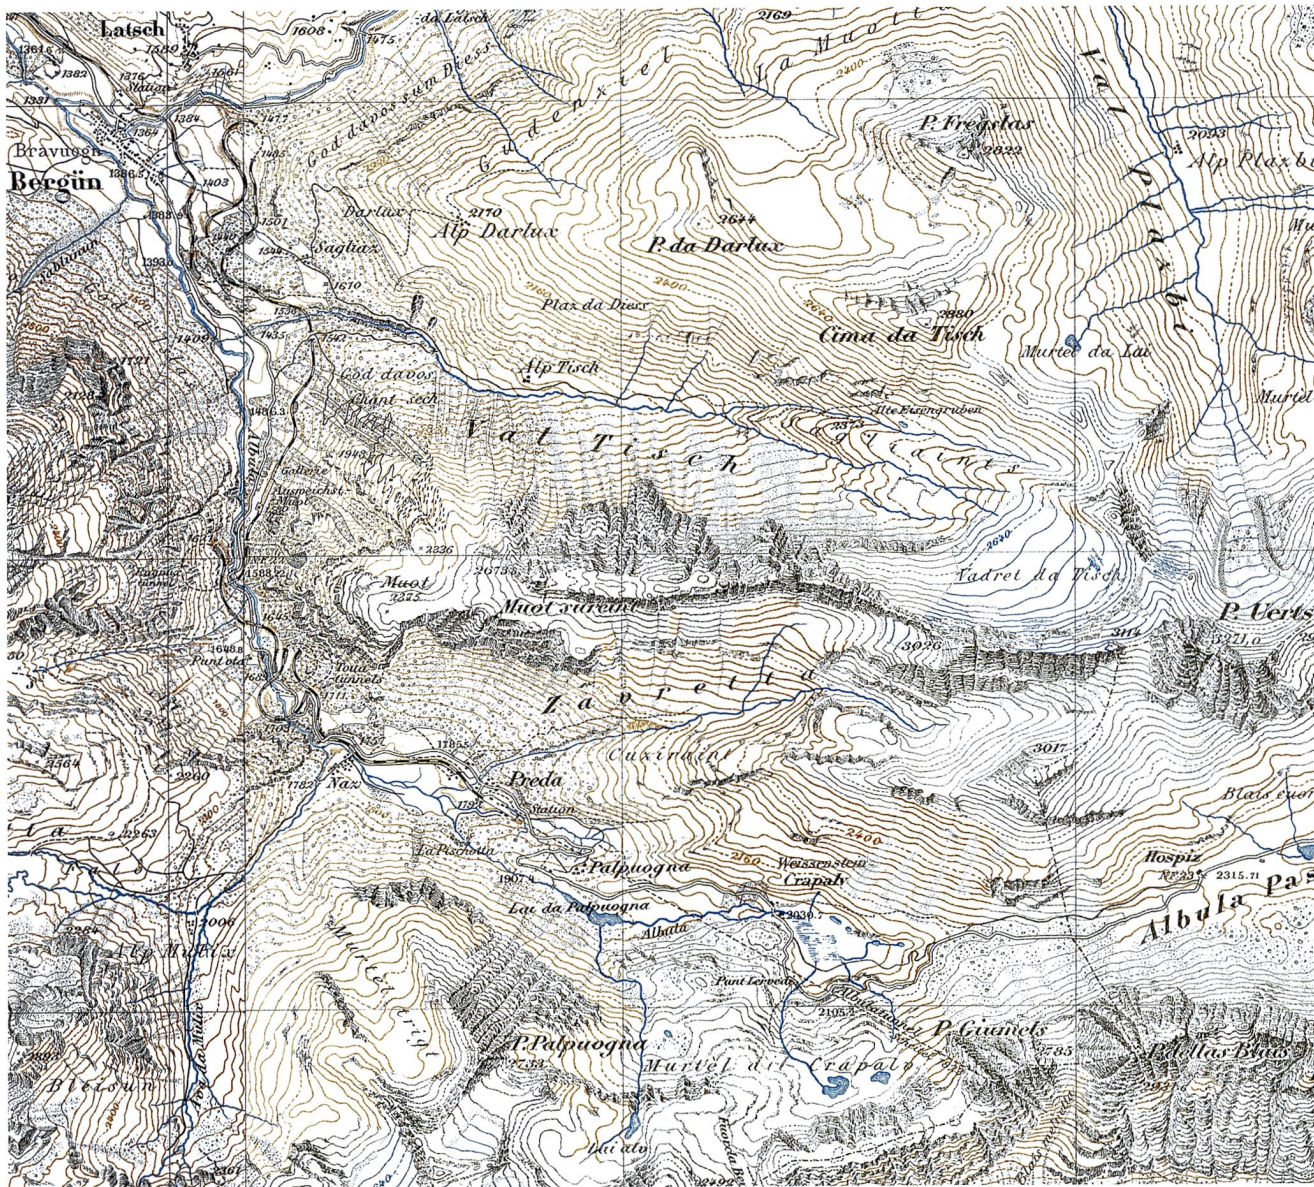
Latsch
1608
da Latsch
2169
La Muott
Val Plazbi
Bravuogn
Bergün
God davos sum Dress
Gudenxiet
P. Fregslas
2922
2093
Alp Plazbi
Darlux
Sagliaz
Alp Darlux
2170
2644
P. da Darlux
Plaz da Dress
2880
Cima da Tisch
Murtel da Lai
Murtel
Alp Tisch
God davos Chant sech
Alte Eisengruben
Val Tisch
Vadret da Tisch
Muot
2336
2673
Muot Sureint
3090
P. Uerts
Zavretta
3017
Cuxiratet
Preda
Station
Naz
Blais
Hospiz
2315.71
Albula Pa
La Pischotta
Palpuogna
Weissenstein
Crapaly
1907
Lai da Palpuogna
Albula
2030
Alp Mulix
Pont Lervetta
2105
P. Giumels
Muott Ota
P. Palpuogna
2733
Murtel dil Crapaly
P. dellas Blais
Bleiset
Lai ota